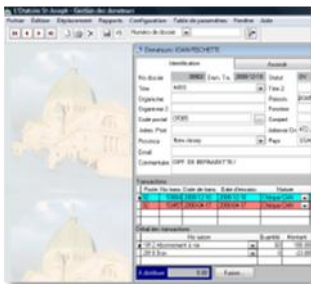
L'Oratoire St-Joseph - Gestion des donateurs
Fichier Édition Déplacement Rapports Configuration Table de paramètres Fenêtre Aide
Numéro de dossier
Donateurs: JEAN PÉRCHETTE
Identification
Accueil
No dossier
Date
Statut
Titre
Titre 2
Organisme
Prénom
Organisme 2
Fonction
Code postal
Conjoint
Adres. Post.
Adresse
Province
Pays
Email
Commentaire
Transactions
Détail des transactions
Quantité
Montant
À distribuer
0,00
Fermer